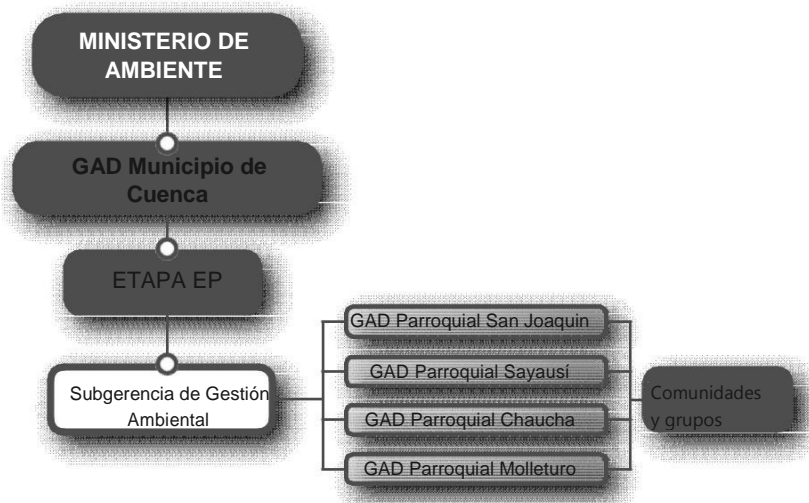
MINISTERIO DE AMBIENTE

GAD Municipio de Cuenca

ETAPA EP

Subgerencia de Gestión Ambiental

GAD Parroquial San Joaquin

GAD Parroquial Sayausí

GAD Parroquial Chaucha

GAD Parroquial Molleturo

Comunidades y grupos